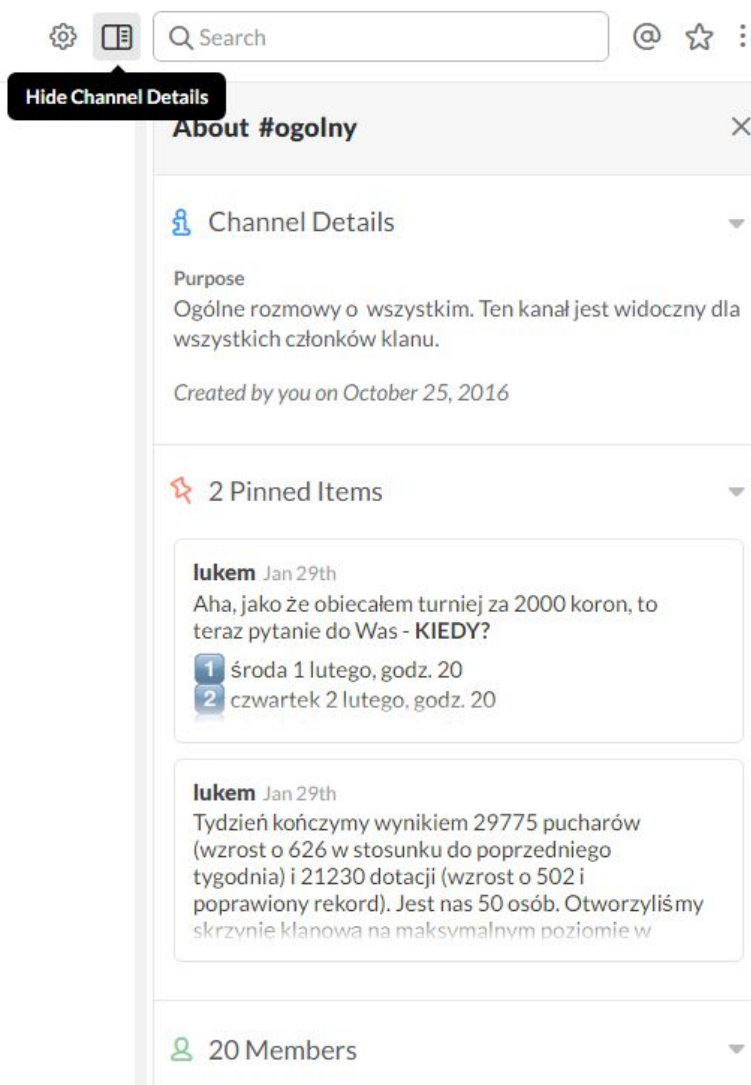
Search

Hide Channel Details

About #ogolny

×

Channel Details

Purpose
Ogólne rozmowy o wszystkim. Ten kanał jest widoczny dla wszystkich członków klanu.

Created by you on October 25, 2016

2 Pinned Items

lukem Jan 29th
Aha, jako że obiecałem turniej za 2000 koron, to teraz pytanie do Was - **KIEDY?**
1 środa 1 lutego, godz. 20
2 czwartek 2 lutego, godz. 20

lukem Jan 29th
Tydzień kończymy wynikiem 29775 pucharów (wzrost o 626 w stosunku do poprzedniego tygodnia) i 21230 dotacji (wzrost o 502 i poprawiony rekord). Jest nas 50 osób. Otworzyliśmy skrzynie klanowa na maksymalnym poziomie w

20 Members